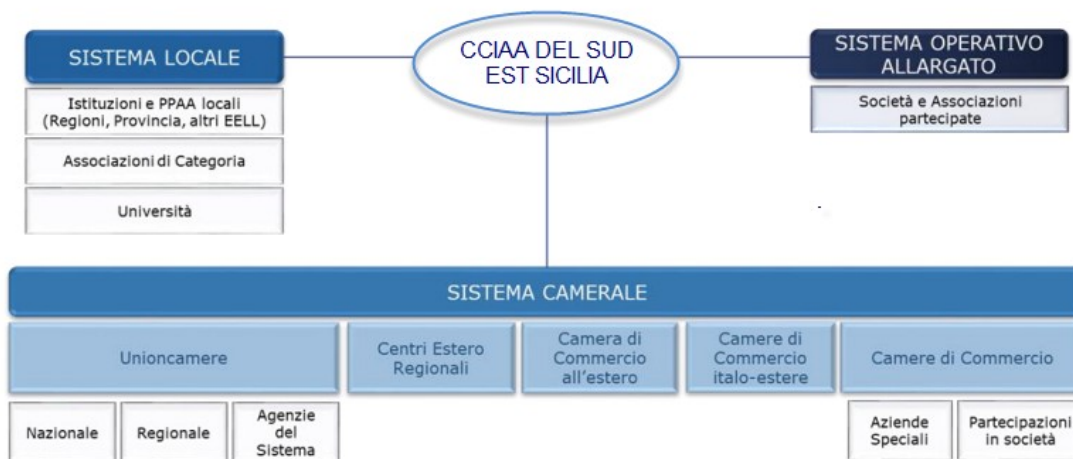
SISTEMA LOCALE

CCIAA DEL SUD EST SICILIA

SISTEMA OPERATIVO ALLARGATO

Istituzioni e PPAA locali (Regioni, Provincia, altri EELL)

Associazioni di Categoria

Università

Società e Associazioni partecipate

SISTEMA CAMERALE

Unioncamere

Centri Estero Regionali

Camera di Commercio all'estero

Camere di Commercio italo-estere

Camere di Commercio

Nazionale

Regionale

Agenzie del Sistema

Aziende Speciali

Partecipazioni in società